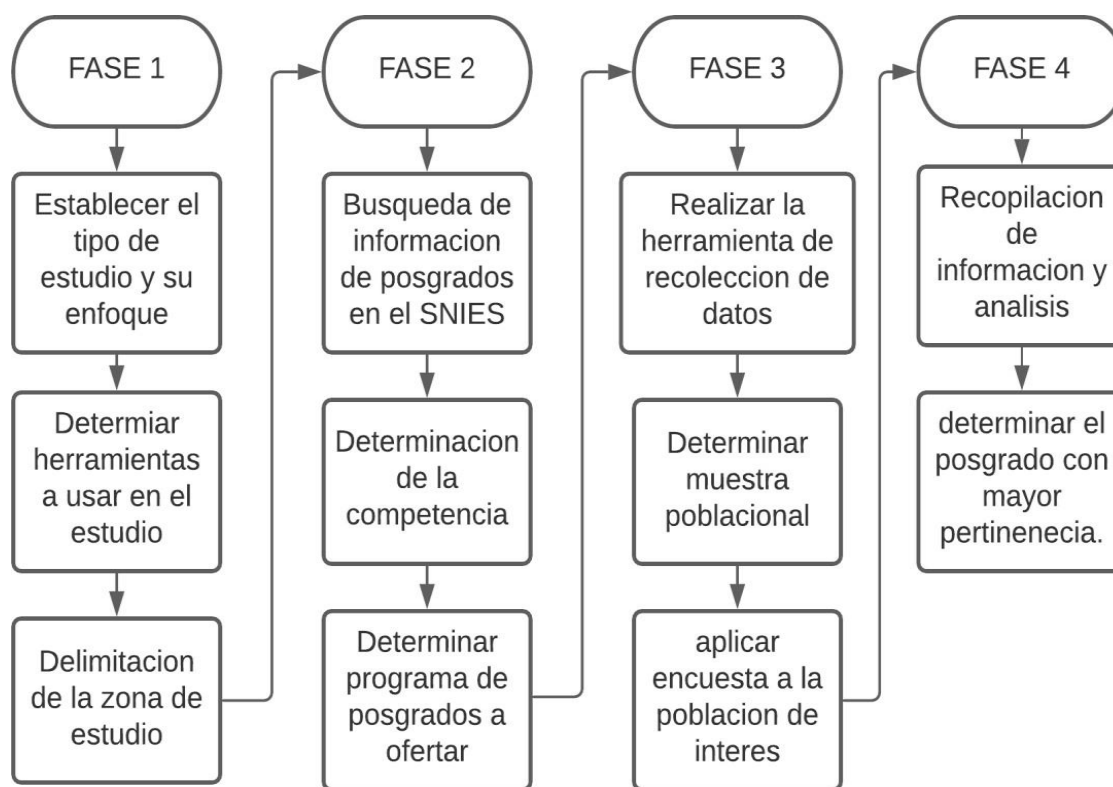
FASE 1

Establecer el tipo de estudio y su enfoque

Determiar herramientas a usar en el estudio

Delimitacion de la zona de estudio

FASE 2

Busqueda de informacion de posgrados en el SNIES

Determinacion de la competencia

Determinar programa de posgrados a ofertar

FASE 3

Realizar la herramienta de recoleccion de datos

Determinar muestra poblacional

aplicar encuesta a la poblacion de interes

FASE 4

Recopilacion de informacion y analisis

determinar el posgrado con mayor pertinenecia.